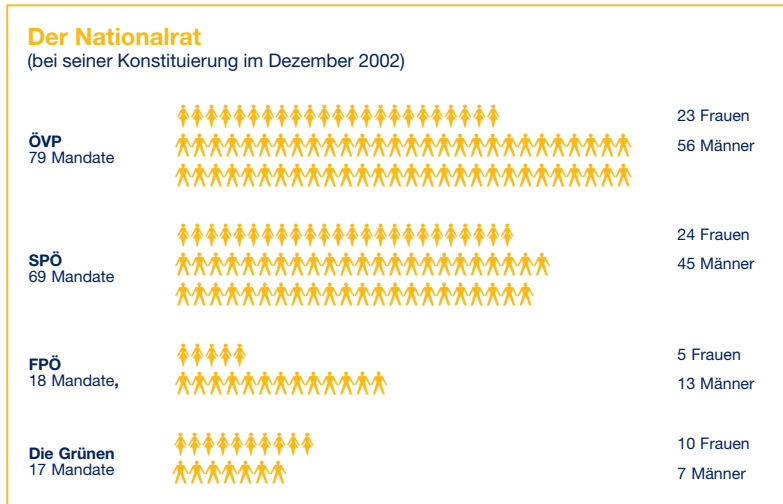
Der Nationalrat
(bei seiner Konstituierung im Dezember 2002)

ÖVP
79 Mandate

23 Frauen
56 Männer

SPÖ
69 Mandate

24 Frauen
45 Männer

FPÖ
18 Mandate,

5 Frauen
13 Männer

Die Grünen
17 Mandate

10 Frauen
7 Männer